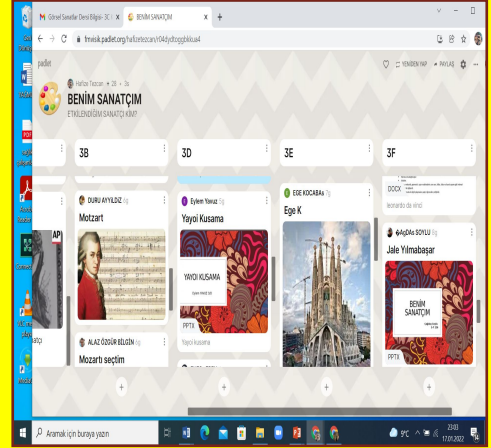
Görsel Sanatlar Dersi Bilgisi - 3C

BENİM SANATÇIM

fmvisk.padlet.org/hafizetezcan/r04dydtoggbkkue4

padlet

Hafize Tezcan • 28 • 3a

BENİM SANATÇIM

ETKİLENDİĞİM SANATÇI KİM?

YENİDEN YAP

PAYLAŞ

3B

3D

3E

3F

DURU AYYILDIZ 4g

Motzart

Eylem Yavuz 3g

Yayoi Kusama

YAYOİ KUSAMA

PPTX

Yayoi kusama

EGE KOCABAŞ 3g

Ege K

DOCX

leonardo da vinci

AkgDAs SOYLU 3g

Jale Yılmabaşar

BENİM SANATÇIM

PPTX

ALAZ ÖZGÜR BİLGİN 4g

Mozartı seçtim

AP

satçı

Aramak için buraya yazın

9°C

23:03

17.01.2022